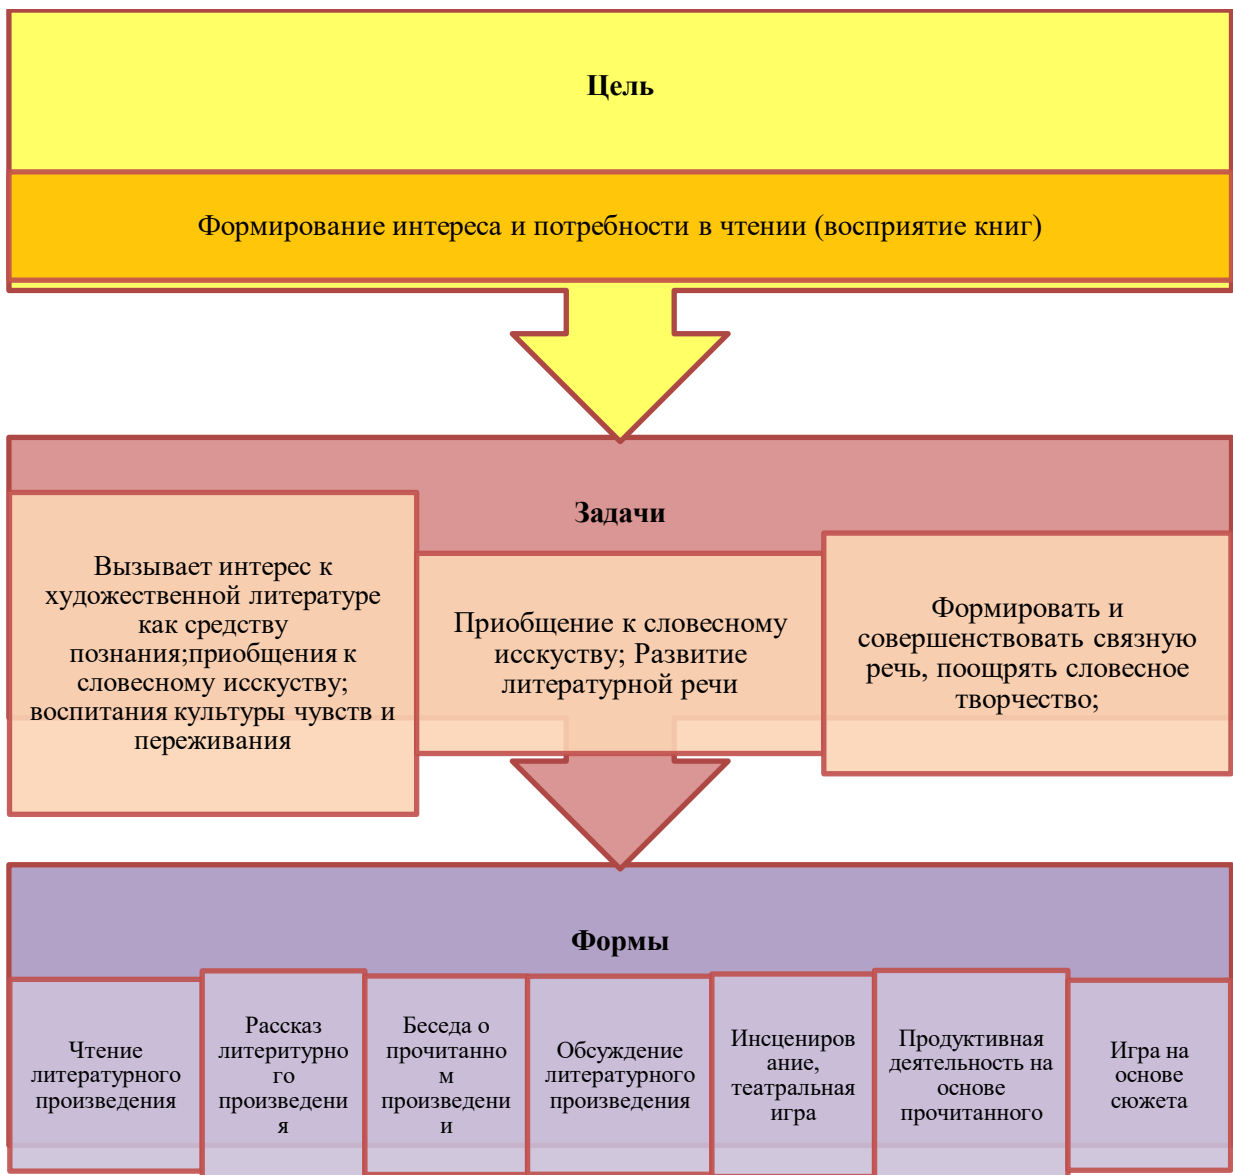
Цель

Формирование интереса и потребности в чтении (восприятие книг)

Задачи

Вызывает интерес к художественной литературе как средству познания;приобщения к словесному исскуству; воспитания культуры чувств и переживания

Приобщение к словесному исскуству; Развитие литературной речи

Формировать и совершенствовать связную речь, поощрять словесное творчество;

Формы

Чтение литературного произведения

Рассказ литеритурного произведения

Беседа о прочитанном произведении

Обсуждение литературного произведения

Инсценирование, театральная игра

Продуктивная деятельность на основе прочитанного

Игра на основе сюжета